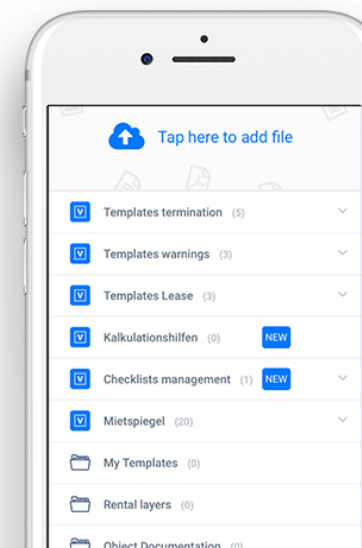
Tap here to add file

Templates termination (5)

Templates warnings (3)

Templates Lease (3)

Kalkulationshilfen (0) NEW

Checklists management (1) NEW

Mietspiegel (20)

My Templates (0)

Rental layers (0)

Object Documentation (0)